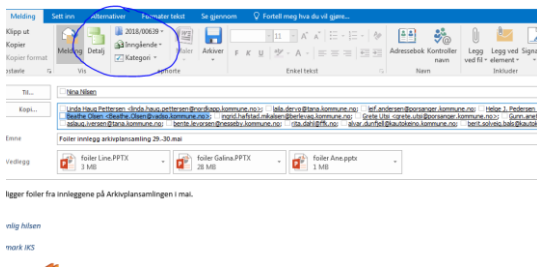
Melding Sett inn Alternativer Formater tekst Se gjennom Fortell meg hva du vil gjøre...

Klipp ut
Kopier
Kopier format
Utklippstavle

Melding Detalj
Vis

2018/00639
Inngående
Kategori
Ephorte

Arkiver

Enkel tekst

Adressebok Kontroller navn
Navn

Legg ved fil
Legg ved element
Signatur
Inkluder

Til...
Nina Nilsen

Kopi...
Linda Haug Pettersen <linda.haug.pettersen@nordkapp.kommune.no>; laila.dervo@tana.kommune.no; leif.andersen@porsanger.kommune.no; Helge J. Pedersen; Beathe Olsen <Beathe.Olsen@vadso.kommune.no>; mona.hafstad.mikalsen@berlevag.kommune.no; Grete Utsi <grete.utsi@porsanger.kommune.no>; Gunn.aner; aslaug.iversen@tana.kommune.no; bente.leversen@nesseby.kommune.no; rita.dahl@ffk.no; alvar.dunfjell@kautokeino.kommune.no; berit.solveig.balo@kautokeino

Emne
Foiler innlegg arkivplansamling 29.-30.mai

Vedlegg
foiler Line.PPTX 3 MB
foiler Galina.PPTX 28 MB
foiler Ane.pptx 1 MB

ligger foiler fra innleggene på Arkivplansamlingen i mai.

nnlig hilsen

mark IKS